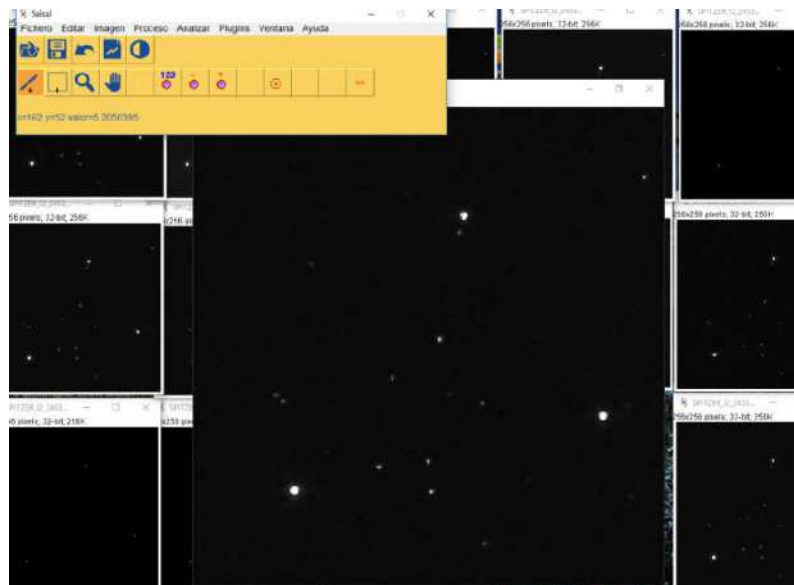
Salsal
Fichero Editar Imagen Proceso Analizar Plugins Ventana Ayuda
123
x=162 y=52 valor=5.2056395
256x256 pixels; 32-bit; 256K
256x256 pixels; 32-bit; 256K
56 pixels; 32-bit; 256K
256x256 pixels; 32-bit; 256K
6 pixels; 32-bit; 256K
256x256 pixels; 32-bit; 256K